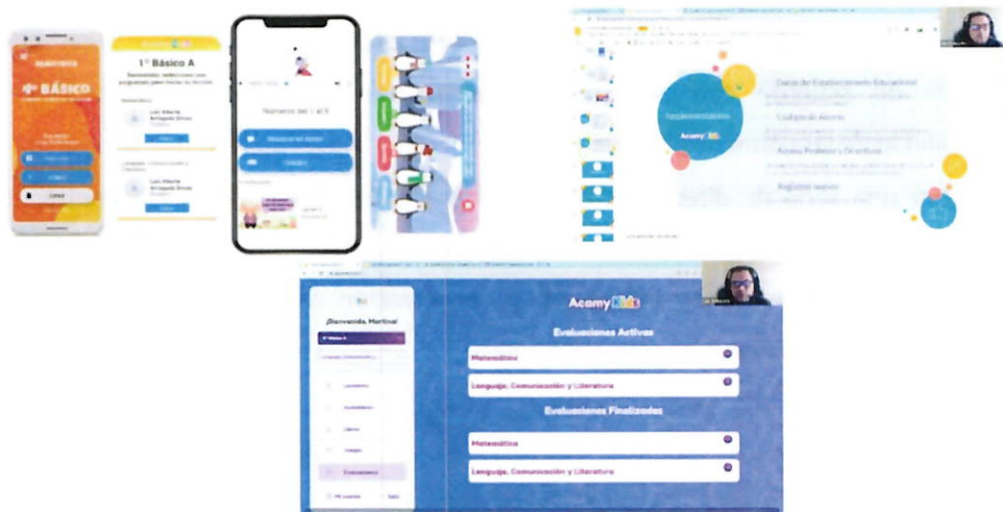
4º BÁSICO

1° Básico A

Luis Alberto Arriagada Stroez

Luis Alberto Arriagada Stroez

Números del 1 al 9

Implementación

Acamy Kids

Datos de Establecimiento Educacional

Códigos de Acceso

Acceso Profesor y Directivo

Registro nuevo

Acamy Kids

¡Bienvenido, Martina!

Evaluaciones Activas

Matemática

Lenguaje, Comunicación y Literatura

Evaluaciones Finalizadas

Matemática

Lenguaje, Comunicación y Literatura

Evaluaciones

Salir